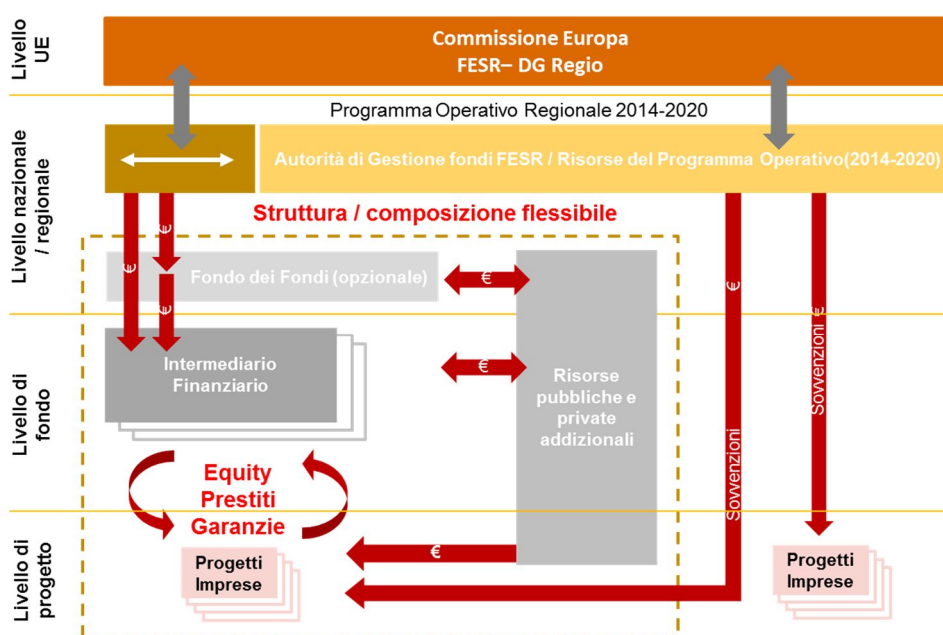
Livello UE

Commissione Europa
FESR– DG Regio

Programma Operativo Regionale 2014-2020

Livello nazionale / regionale

Autorità di Gestione fondi FESR / Risorse del Programma Operativo(2014-2020)

Struttura / composizione flessibile

€

€

Fondo dei Fondi (opzionale)

€

€

Livello di fondo

Intermediario Finanziario

€

Risorse pubbliche e private addizionali

€

Sovvenzioni €

Sovvenzioni

Equity
Prestiti
Garanzie

Livello di progetto

Progetti Imprese

€

Progetti Imprese